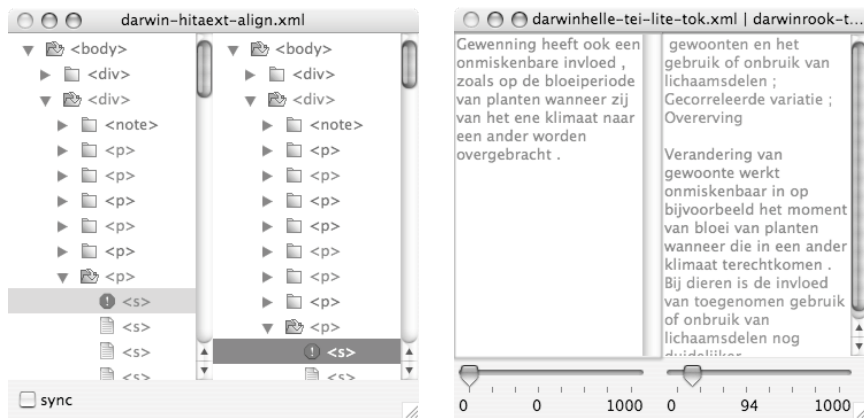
darwin-hitaext-align.xml

<body>
<div>
<div>
<note>
<p>
<p>
<p>
<p>
<p>
<p>
<p>
<s>
<s>
<s>
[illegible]

<body>
<div>
<div>
<note>
<p>
<p>
<p>
<p>
<p>
<p>
<p>
<p>
<p>
<s>
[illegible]

sync

darwinhelle-tei-lite-tok.xml | darwinrook-t...

Gewenning heeft ook een onmiskenbare invloed , zoals op de bloeiperiode van planten wanneer zij van het ene klimaat naar een ander worden overgebracht .

gewoonten en het gebruik of onbruik van lichaamsdelen ; Gecorreleerde variatie ; Overerving

Verandering van gewoonte werkt onmiskenbaar in op bijvoorbeeld het moment van bloei van planten wanneer die in een ander klimaat terechtkomen . Bij dieren is de invloed van toegenomen gebruik of onbruik van lichaamsdelen nog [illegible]

0 0 1000 0 94 1000